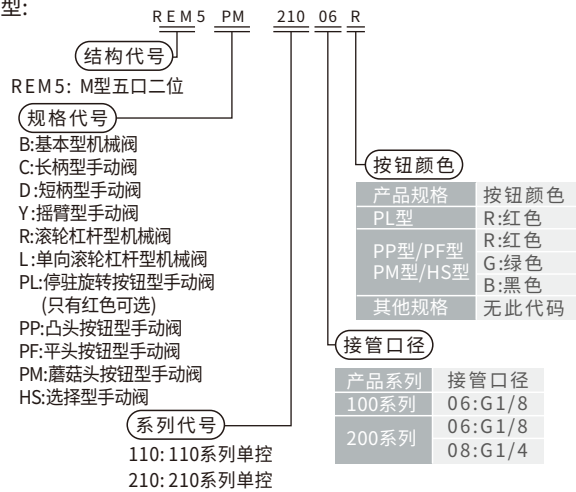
型:

REM5 PM 210 06 R

结构代号
REM5: M型五口二位

规格代号
B:基本型机械阀
C:长柄型手动阀
D:短柄型手动阀
Y:摇臂型手动阀
R:滚轮杠杆型机械阀
L:单向滚轮杠杆型机械阀
PL:停驻旋转按钮型手动阀
(只有红色可选)
PP:凸头按钮型手动阀
PF:平头按钮型手动阀
PM:蘑菇头按钮型手动阀
HS:选择型手动阀

系列代号
110: 110系列单控
210: 210系列单控

按钮颜色

| 产品规格 | 按钮颜色 |
|---|---|
| PL型 | R:红色 |
| PP型/PF型 PM型/HS型 | R:红色 G:绿色 B:黑色 |
| 其他规格 | 无此代码 |

接管口径

| 产品系列 | 接管口径 |
|---|---|
| 100系列 | 06:G1/8 |
| 200系列 | 06:G1/8 08:G1/4 |